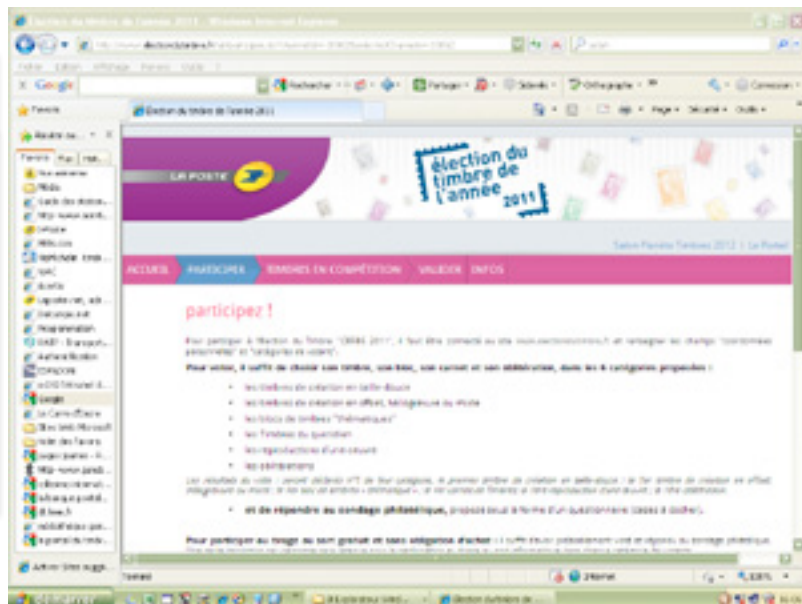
Élection du timbre de l'année 2011 - Windows Internet Explorer

Google

Favoris

Élection du timbre de l'année 2011

LA POSTE

élection du timbre de l'année 2011

ACCUEIL PARTICIPER TIMBRES EN COMPÉTITION VALIDER INFOS

participez !

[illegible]

Pour voter, il suffit de choisir son timbre, son bloc, son carnet et son oblitération, dans les 6 catégories proposées :

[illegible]

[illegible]

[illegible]

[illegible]

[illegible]

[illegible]

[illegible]

et de répondre au sondage philatélique, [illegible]

Pour participer au tirage au sort gratuit et sans obligation d'achat : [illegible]

Terminé

Internet

100%